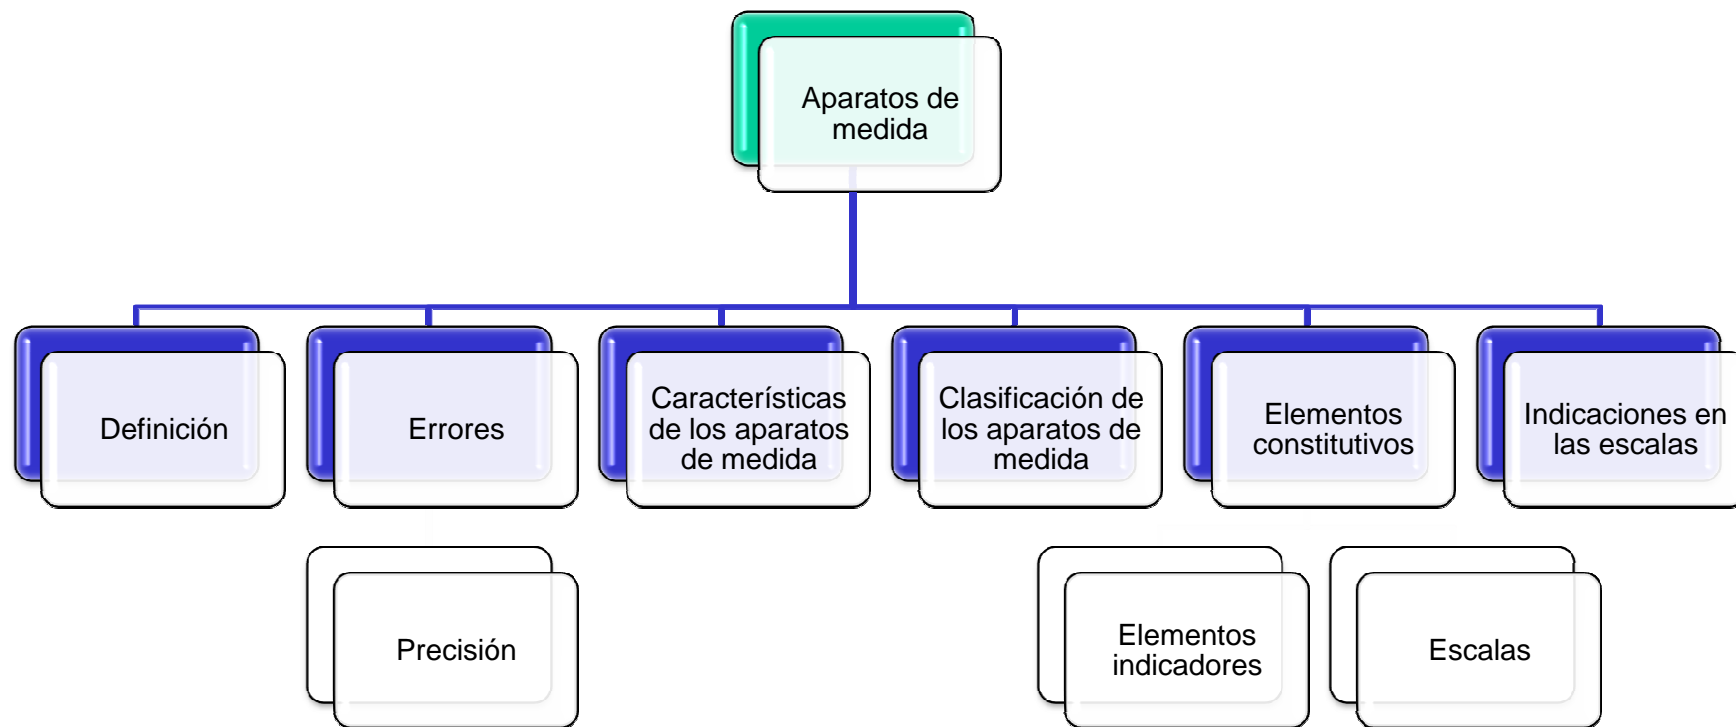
Aparatos de medida

Definición

Errores

Precisión

Características de los aparatos de medida

Clasificación de los aparatos de medida

Elementos constitutivos

Elementos indicadores

Escalas

Indicaciones en las escalas